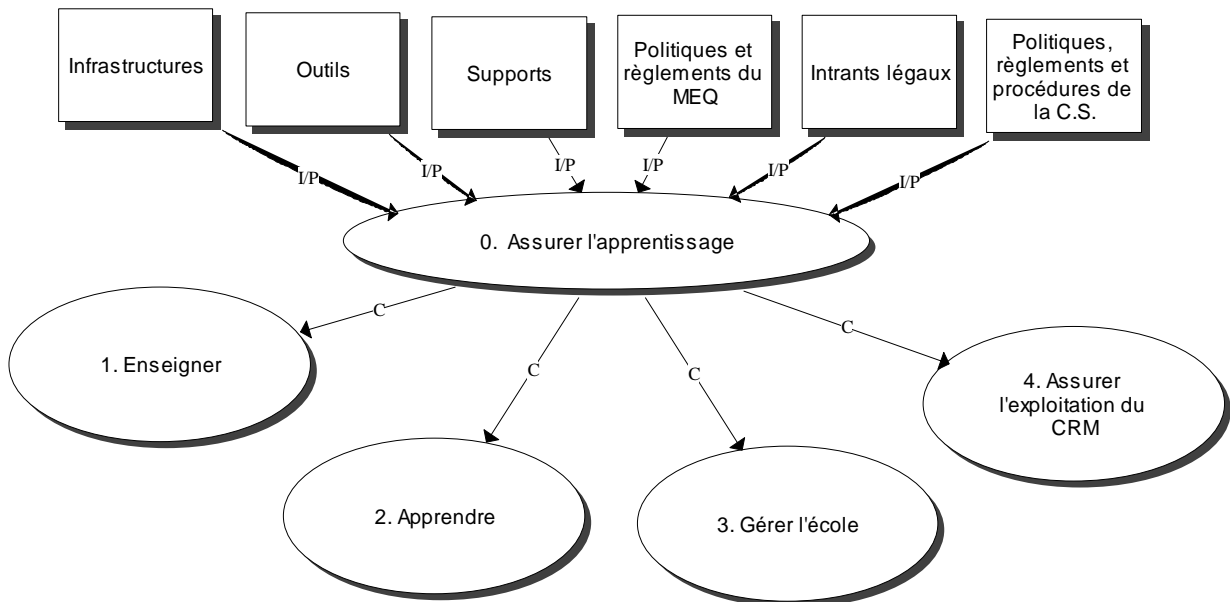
Infrastructures

Outils

Supports

Politiques et règlements du MEQ

Intrants légaux

Politiques, règlements et procédures de la C.S.

I/P

I/P

I/P

I/P

I/P

I/P

0. Assurer l'apprentissage

C

C

C

C

1. Enseigner

2. Apprendre

3. Gérer l'école

4. Assurer l'exploitation du CRM